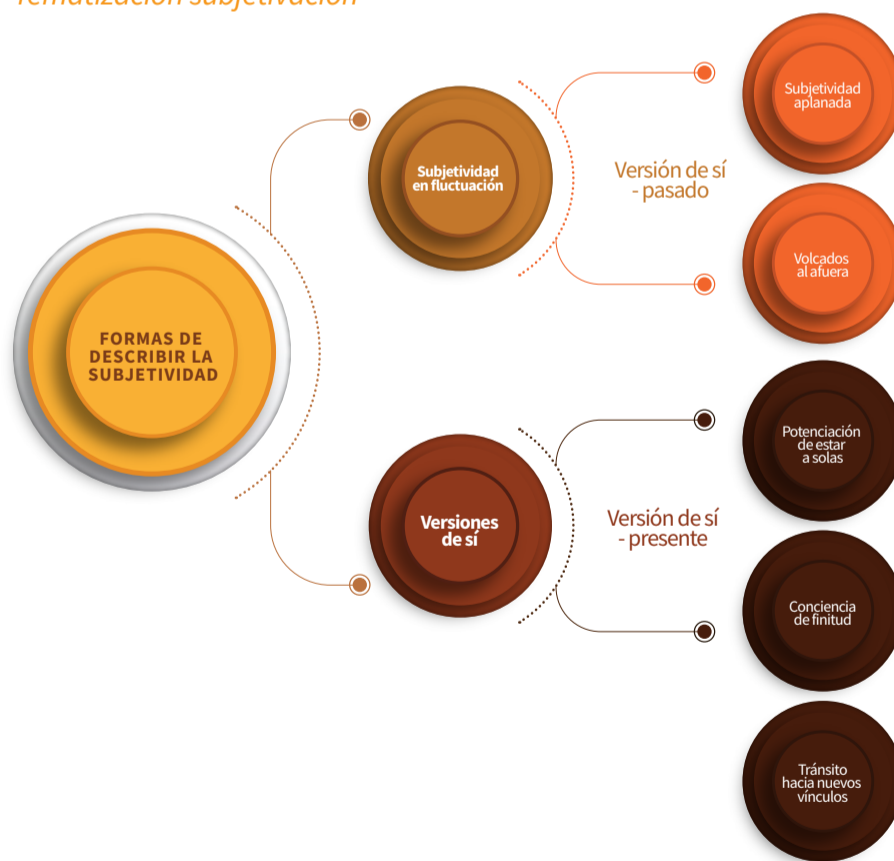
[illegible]

FORMAS DE DESCRIBIR LA SUBJETIVIDAD

Subjetividad en fluctuación

Versión de sí - pasado

Subjetividad aplanada

Volcados al afuera

Versiones de sí

Versión de sí - presente

Potenciación de estar a solas

Conciencia de finitud

Tránsito hacia nuevos vínculos